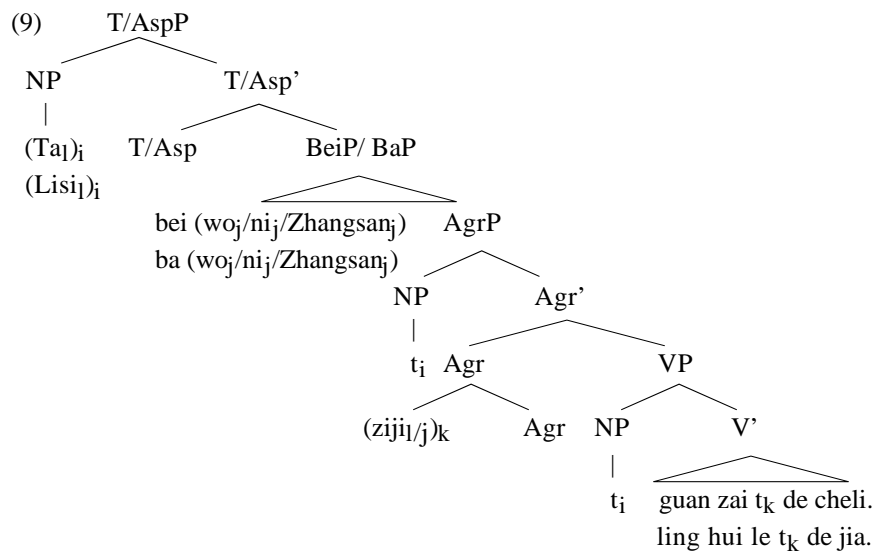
(9) T/AspP

NP T/Asp'

$(Ta_l)_i$ T/Asp BeiP/ BaP

$(Lisi_l)_i$

bei ($wo_j$/$ni_j$/$Zhangsan_j$) AgrP

ba ($wo_j$/$ni_j$/$Zhangsan_j$)

NP Agr'

$t_i$ Agr VP

$(ziji_{l/j})_k$ Agr NP V'

$t_i$ guan zai $t_k$ de cheli.

ling hui le $t_k$ de jia.